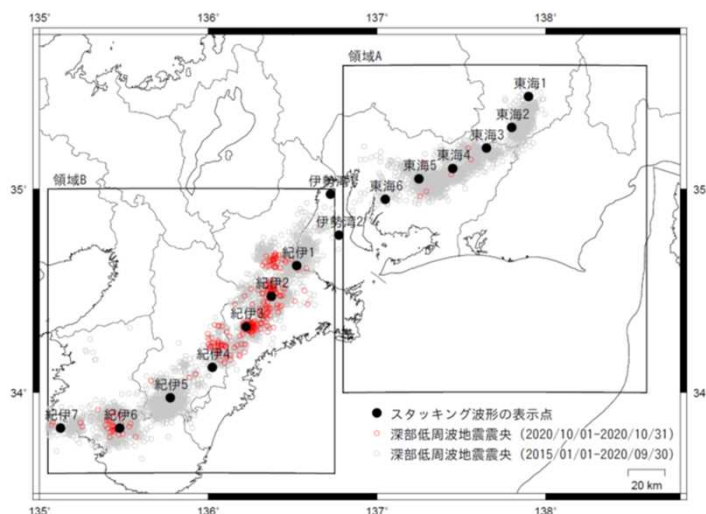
135° 136° 137° 138°

領域A

東海1
東海2
東海3
東海4
東海5
東海6

35 35

領域B

伊勢湾1
伊勢湾2

紀伊1
紀伊2
紀伊3
紀伊4
紀伊5
紀伊6
紀伊7

34 34

● スタッキング波形の表示点
○ 深部低周波地震震央（2020/10/01-2020/10/31）
○ 深部低周波地震震央（2015/01/01-2020/09/30）

20 km

135° 136° 137° 138°